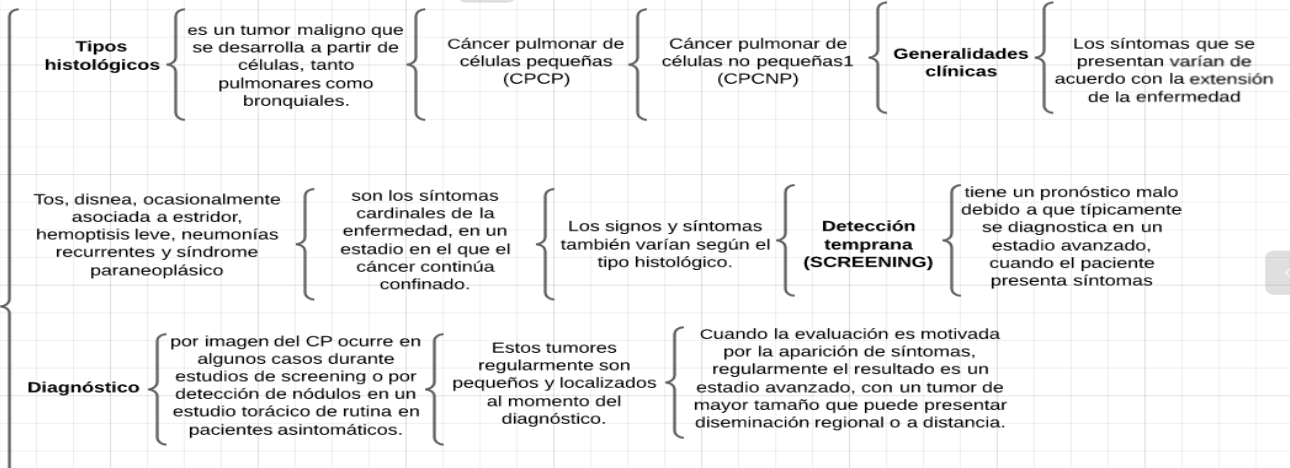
Tipos histológicos

es un tumor maligno que se desarrolla a partir de células, tanto pulmonares como bronquiales.

Cáncer pulmonar de células pequeñas (CPCP)

Cáncer pulmonar de células no pequeñas1 (CPCNP)

Generalidades clínicas

Los síntomas que se presentan varían de acuerdo con la extensión de la enfermedad

Tos, disnea, ocasionalmente asociada a estridor, hemoptisis leve, neumonías recurrentes y síndrome paraneoplásico

son los síntomas cardinales de la enfermedad, en un estadio en el que el cáncer continúa confinado.

Los signos y síntomas también varían según el tipo histológico.

Detección temprana (SCREENING)

tiene un pronóstico malo debido a que típicamente se diagnostica en un estadio avanzado, cuando el paciente presenta síntomas

Diagnóstico

por imagen del CP ocurre en algunos casos durante estudios de screening o por detección de nódulos en un estudio torácico de rutina en pacientes asintomáticos.

Estos tumores regularmente son pequeños y localizados al momento del diagnóstico.

Cuando la evaluación es motivada por la aparición de síntomas, regularmente el resultado es un estadio avanzado, con un tumor de mayor tamaño que puede presentar diseminación regional o a distancia.